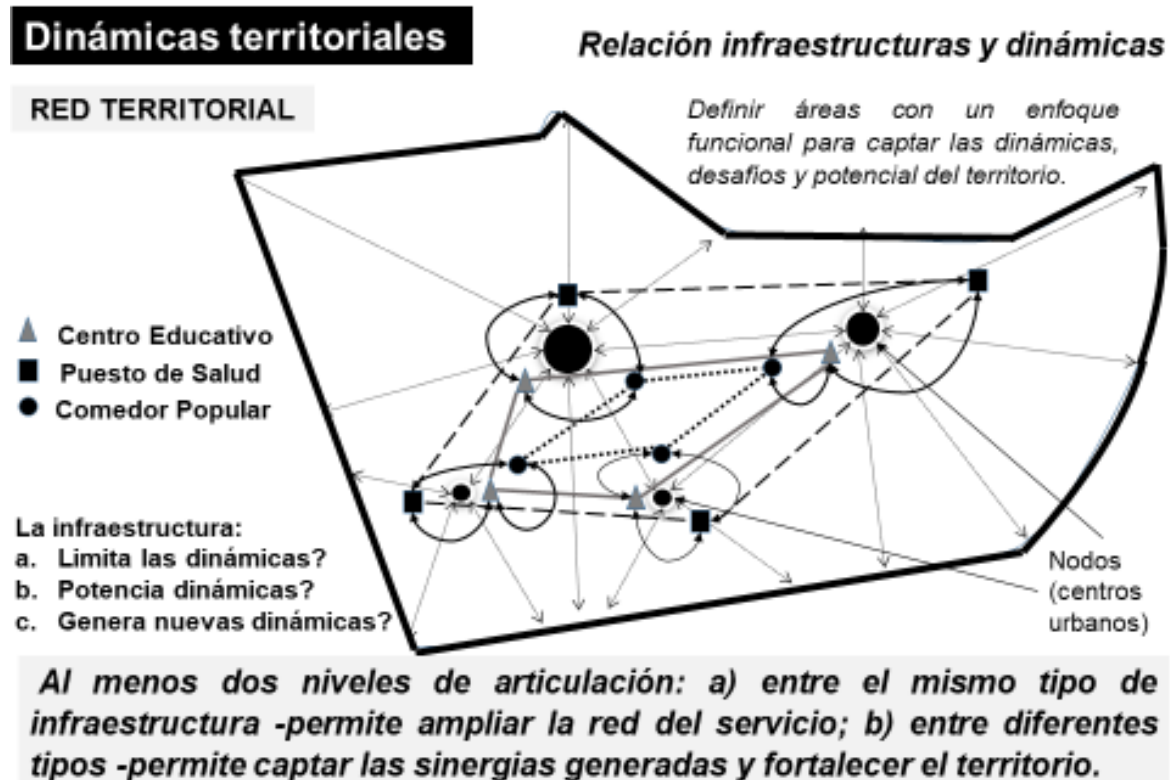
Dinámicas territoriales

Relación infraestructuras y dinámicas

RED TERRITORIAL

Definir áreas con un enfoque funcional para captar las dinámicas, desafíos y potencial del territorio.

Centro Educativo
Puesto de Salud
Comedor Popular

La infraestructura:
a. Limita las dinámicas?
b. Potencia dinámicas?
c. Genera nuevas dinámicas?

Nodos (centros urbanos)

Al menos dos niveles de articulación: a) entre el mismo tipo de infraestructura -permite ampliar la red del servicio; b) entre diferentes tipos -permite captar las sinergias generadas y fortalecer el territorio.